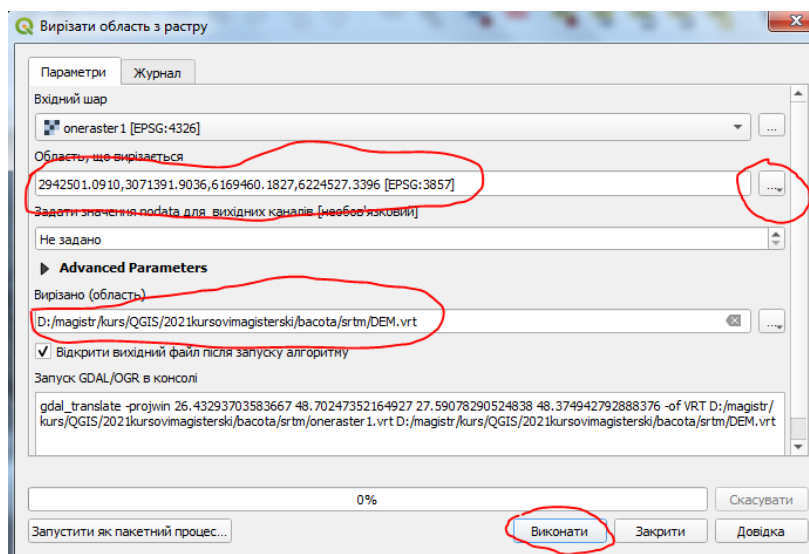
Вирізати область з растру

Параметри | Журнал

Вхідний шар

oneraster1 [EPSG:4326]

...

Область, що вирізається

2942501.0910,3071391.9036,6169460.1827,6224527.3396 [EPSG:3857]

...

Задати значення nodata для вихідних каналів [необов'язковий]

Не задано

Advanced Parameters

Вирізано (область)

D:/magistr/kurs/QGIS/2021kursovimagisterski/bacota/srtm/DEM.vrt

...

Відкрити вихідний файл після запуску алгоритму

Запуск GDAL/OGR в консолі

gdal_translate -projwin 26.43293703583667 48.70247352164927 27.59078290524838 48.374942792888376 -of VRT D:/magistr/kurs/QGIS/2021kursovimagisterski/bacota/srtm/oneraster1.vrt D:/magistr/kurs/QGIS/2021kursovimagisterski/bacota/srtm/DEM.vrt

0%

Скасувати

Запустити як пакетний процес...

Виконати

Закрити

Довідка